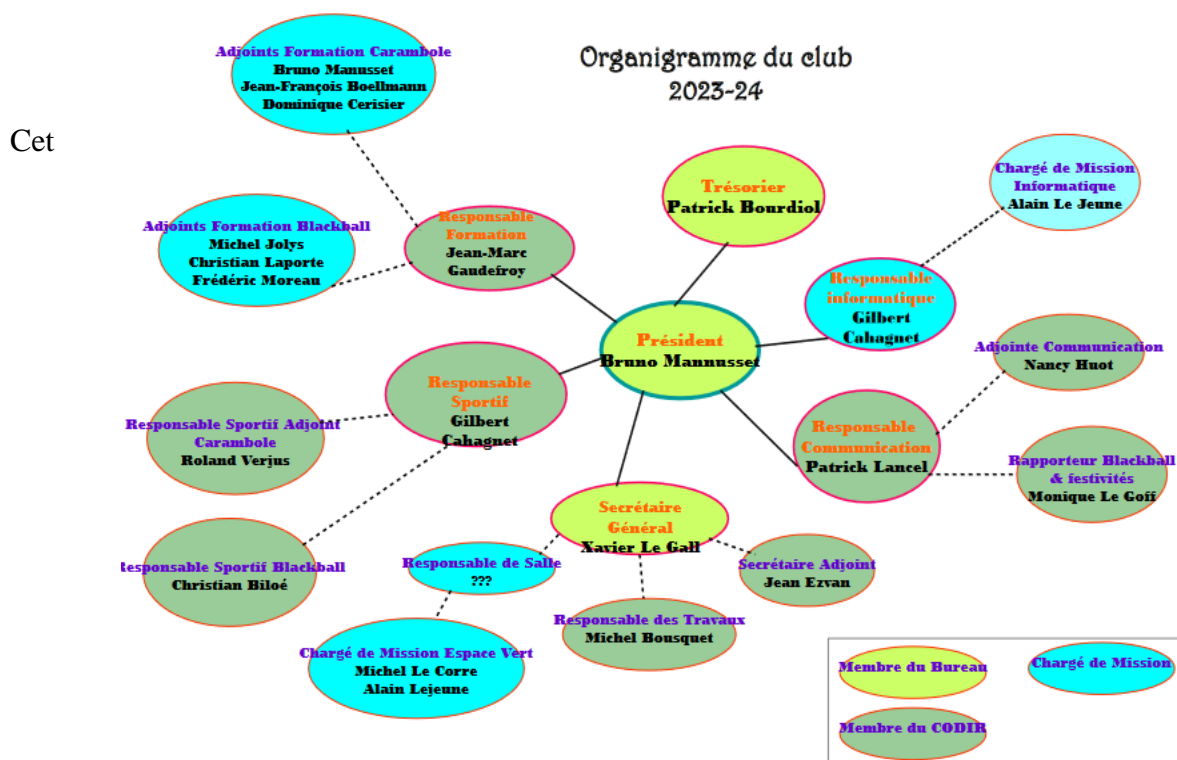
Organigramme du club
2023-24

Cet

Adjoints Formation Carambole
Bruno Manusset
Jean-François Boellmann
Dominique Cerisier

Trésorier
Patrick Bourdiol

Chargé de Mission Informatique
Alain Le Jeune

Adjoints Formation Blackball
Michel Jolys
Christian Laporte
Frédéric Moreau

Responsable Formation
Jean-Marc Gaudefroy

Responsable informatique
Gilbert Cabagnet

Président
Bruno Mannusset

Adjointe Communication
Nancy Huot

Responsable Sportif
Gilbert Cabagnet

Responsable Sportif Adjoint Carambole
Roland Verjus

Responsable Communication
Patrick Lancel

Rapporteur Blackball & festivités
Monique Le Goff

Secrétaire Général
Xavier Le Gall

Responsable Sportif Blackball
Christian Biloé

Responsable de Salle
???

Secrétaire Adjoint
Jean Ezvan

Responsable des Travaux
Michel Bousquet

Chargé de Mission Espace Vert
Michel Le Corre
Alain Lejeune

Membre du Bureau
Chargé de Mission
Membre du CODIR